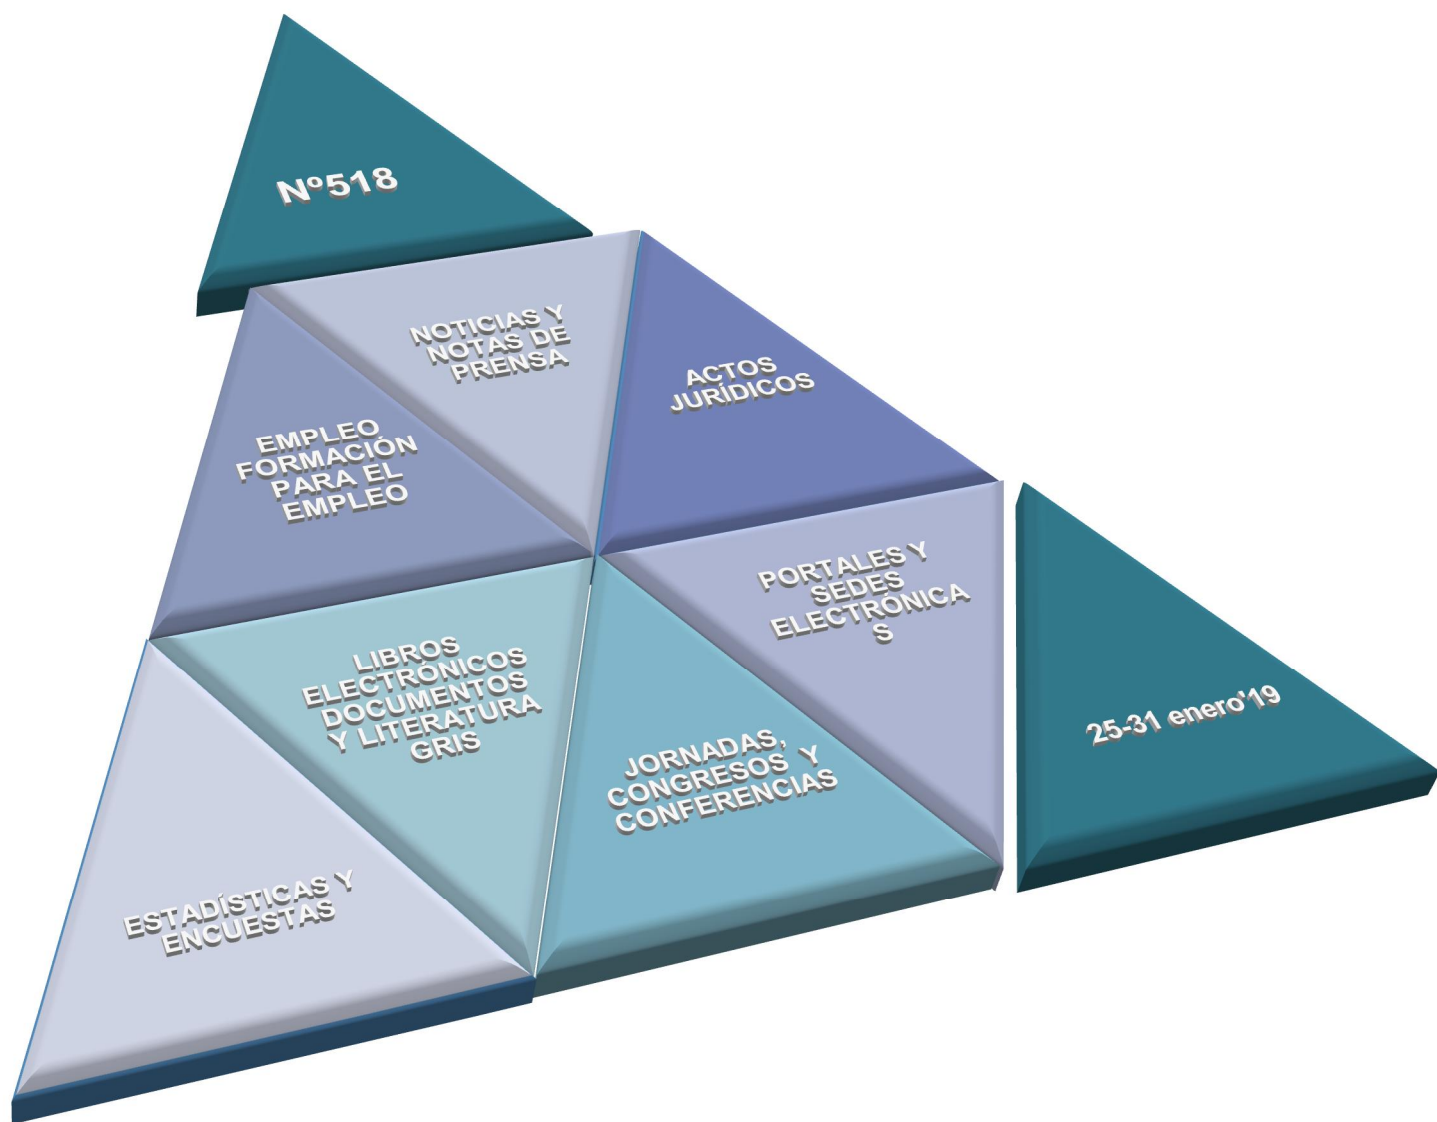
Nº518

NOTICIAS Y NOTAS DE PRENSA

ACTOS JURÍDICOS

EMPLEO FORMACIÓN PARA EL EMPLEO

PORTALES Y SEDES ELECTRÓNICA S

LIBROS ELECTRÓNICOS DOCUMENTOS Y LITERATURA GRIS

25-31 enero'19

JORNADAS, CONGRESOS Y CONFERENCIAS

ESTADÍSTICAS Y ENCUESTAS